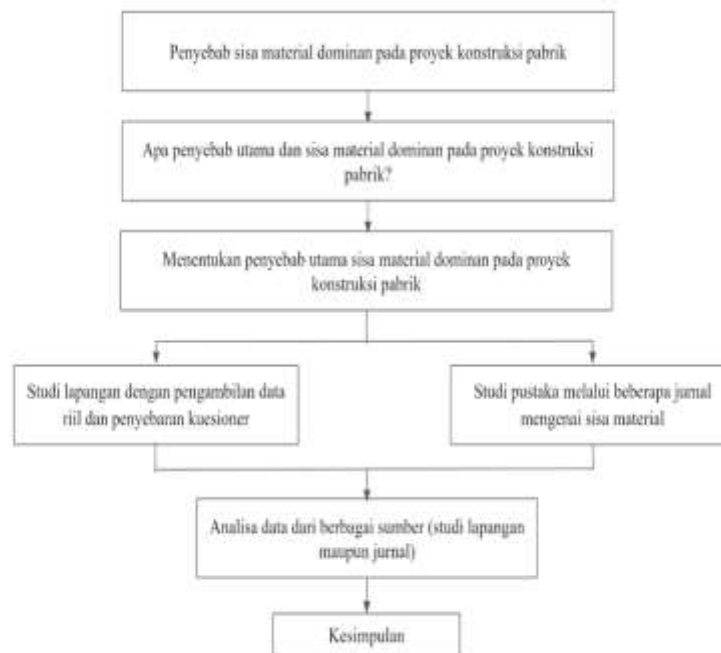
Penyebab sisa material dominan pada proyek konstruksi pabrik

Apa penyebab utama dan sisa material dominan pada proyek konstruksi pabrik?

Menentukan penyebab utama sisa material dominan pada proyek konstruksi pabrik

Studi lapangan dengan pengambilan data riil dan penyebaran kuesioner

Studi pustaka melalui beberapa jurnal mengenai sisa material

Analisa data dari berbagai sumber (studi lapangan maupun jurnal)

Kesimpulan